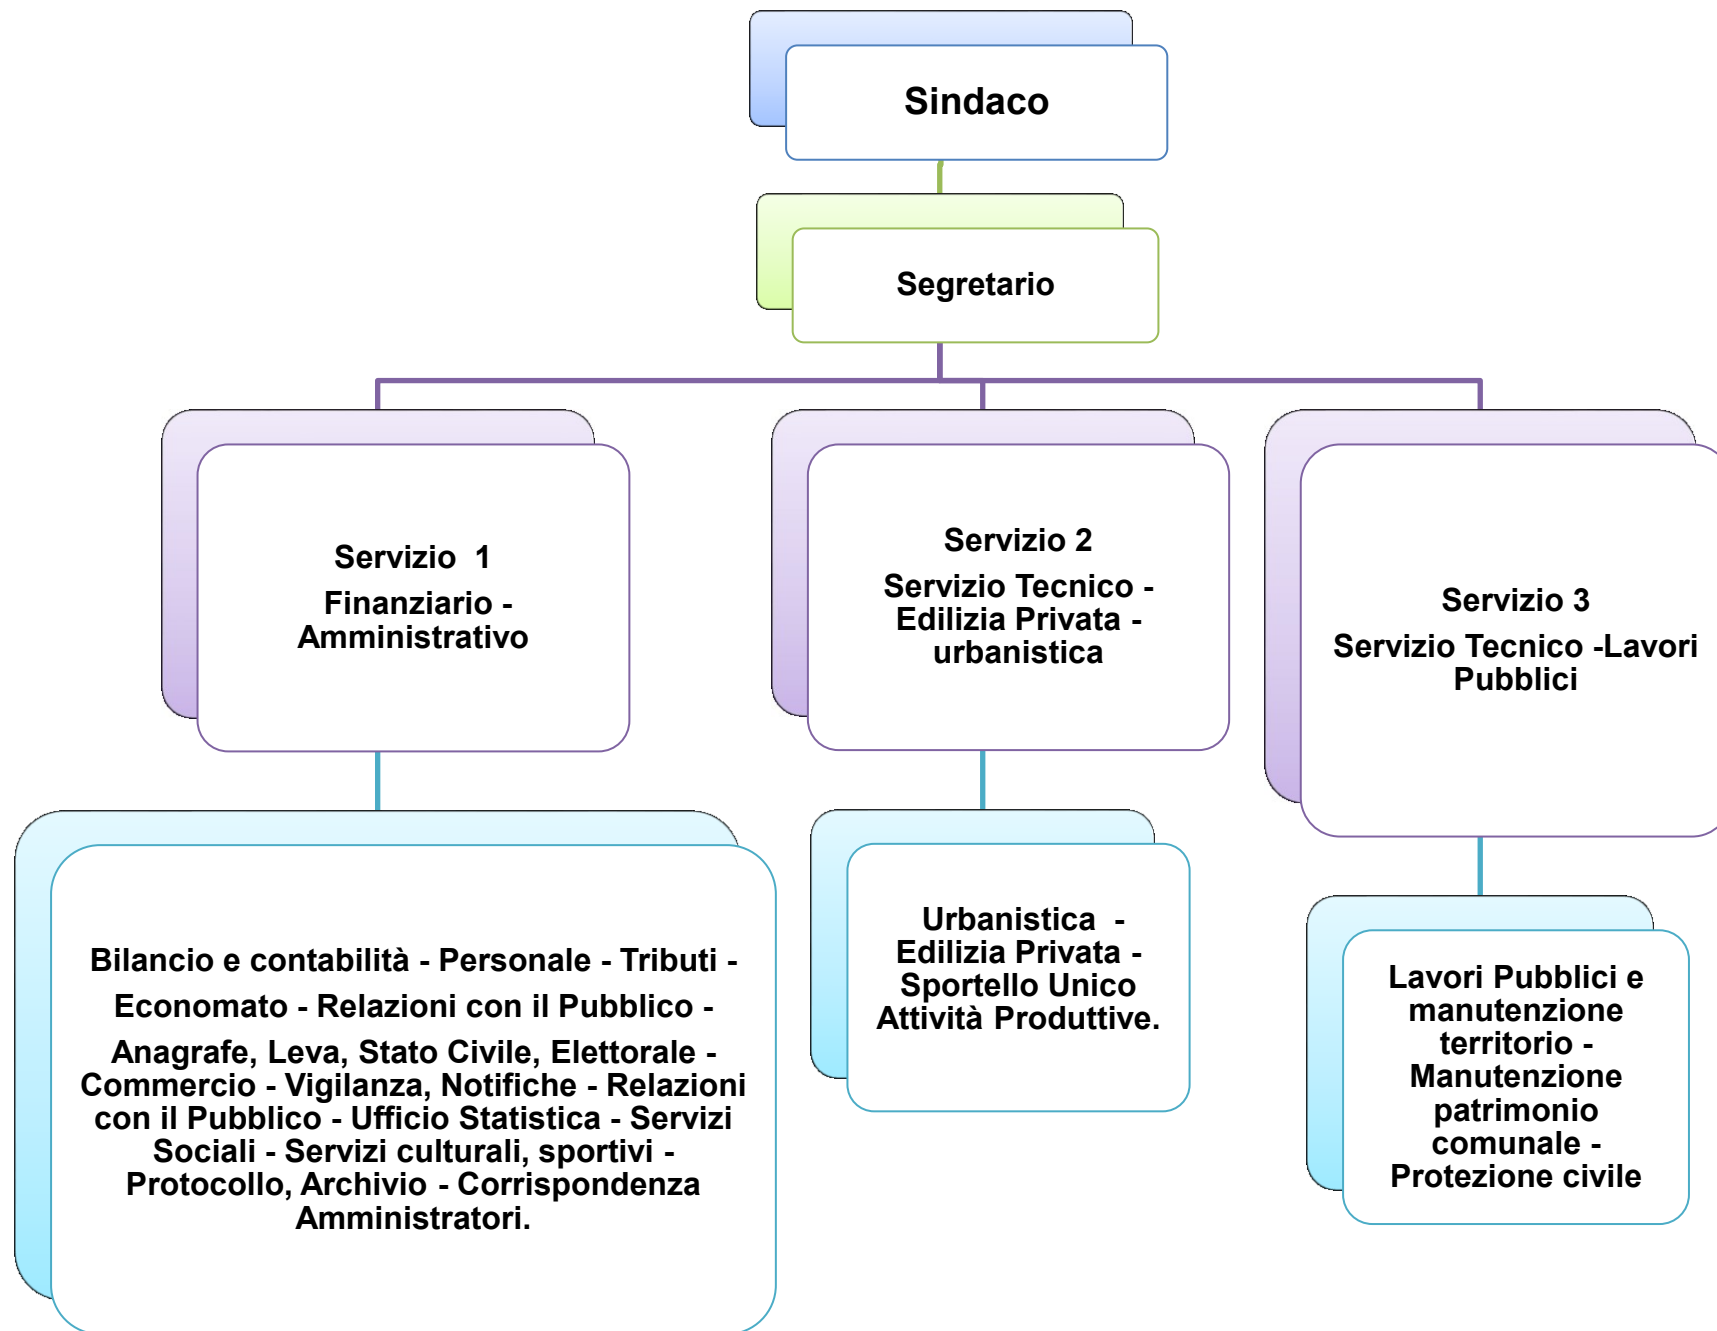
Sindaco

Segretario

Servizio 1
Finanziario - Amministrativo

Servizio 2
Servizio Tecnico - Edilizia Privata - urbanistica

Servizio 3
Servizio Tecnico -Lavori Pubblici

Bilancio e contabilità - Personale - Tributi -
Economato - Relazioni con il Pubblico -
Anagrafe, Leva, Stato Civile, Elettorale - Commercio - Vigilanza, Notifiche - Relazioni con il Pubblico - Ufficio Statistica - Servizi Sociali - Servizi culturali, sportivi - Protocollo, Archivio - Corrispondenza Amministratori.

Urbanistica - Edilizia Privata - Sportello Unico Attività Produttive.

Lavori Pubblici e manutenzione territorio - Manutenzione patrimonio comunale - Protezione civile